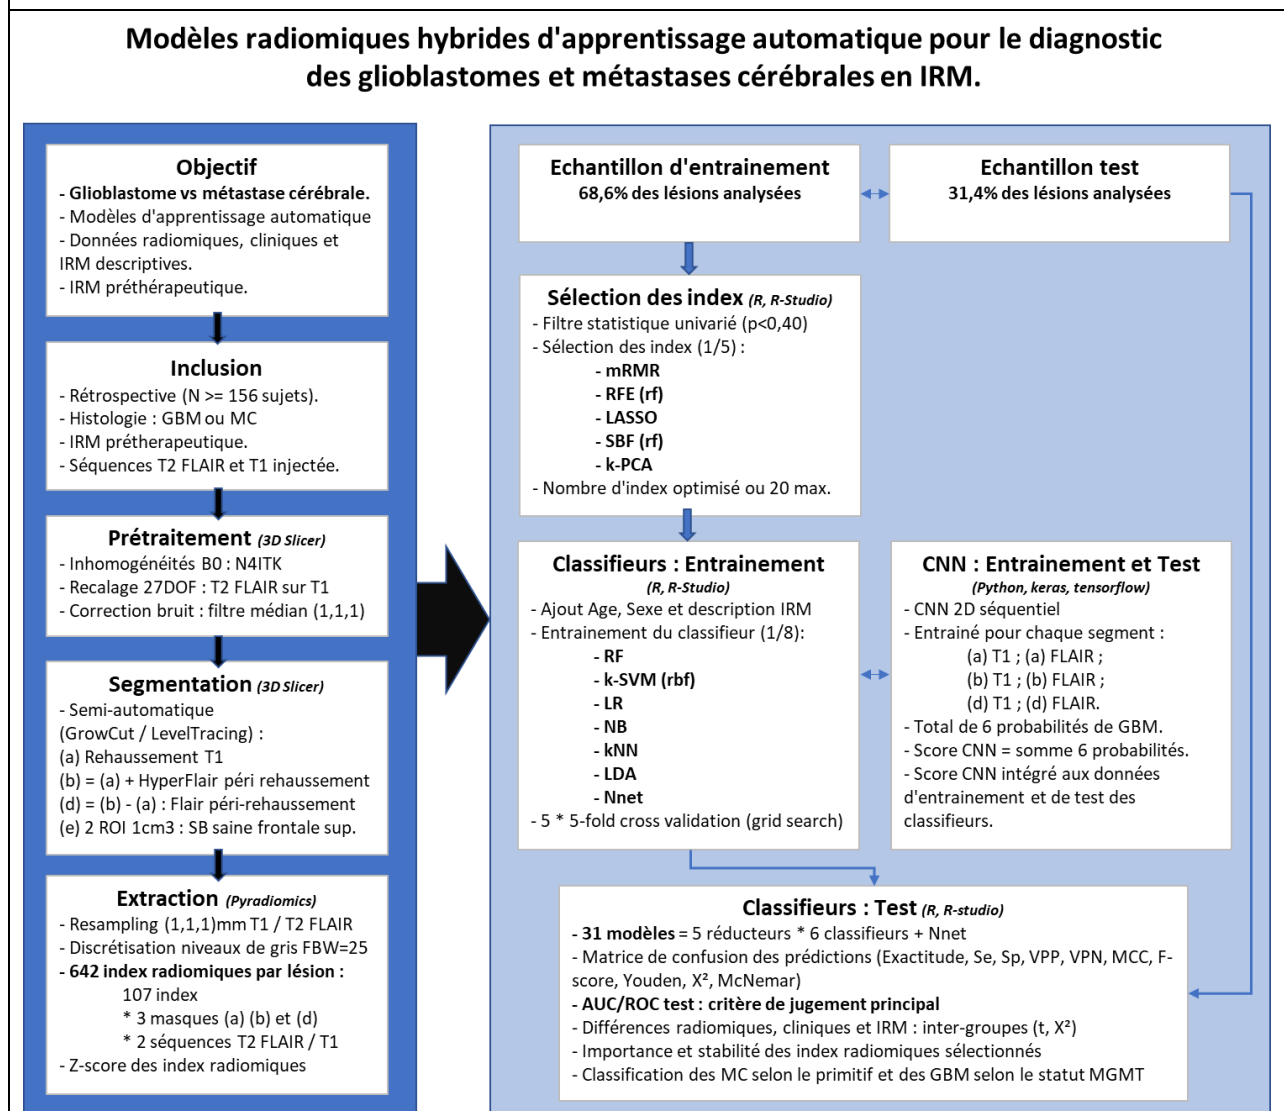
Modèles radiomiques hybrides d'apprentissage automatique pour le diagnostic des glioblastomes et métastases cérébrales en IRM.

Objectif
- Glioblastome vs métastase cérébrale.
- Modèles d'apprentissage automatique
- Données radiomiques, cliniques et IRM descriptives.
- IRM préthérapeutique.

Inclusion
- Rétrospective (N >= 156 sujets).
- Histologie : GBM ou MC
- IRM prétherapeutique.
- Séquences T2 FLAIR et T1 injectée.

Prétraitement (3D Slicer)
- Inhomogénéités B0 : N4ITK
- Recalage 27DOF : T2 FLAIR sur T1
- Correction bruit : filtre médian (1,1,1)

Segmentation (3D Slicer)
- Semi-automatique (GrowCut / LevelTracing) :
(a) Rehaussement T1
(b) = (a) + HyperFlair péri rehaussement
(d) = (b) - (a) : Flair péri-rehaussement
(e) 2 ROI 1cm3 : SB saine frontale sup.

Extraction (Pyradiomics)
- Resampling (1,1,1)mm T1 / T2 FLAIR
- Discrétisation niveaux de gris FBW=25
- 642 index radiomiques par lésion :
107 index
* 3 masques (a) (b) et (d)
* 2 séquences T2 FLAIR / T1
- Z-score des index radiomiques

Echantillon d'entrainement
68,6% des lésions analysées

Echantillon test
31,4% des lésions analysées

Sélection des index (R, R-Studio)
- Filtre statistique univarié (p<0,40)
- Sélection des index (1/5) :
- mRMR
- RFE (rf)
- LASSO
- SBF (rf)
- k-PCA
- Nombre d'index optimisé ou 20 max.

Classifieurs : Entrainement
(R, R-Studio)
- Ajout Age, Sexe et description IRM
- Entrainement du classifieur (1/8):
- RF
- k-SVM (rbf)
- LR
- NB
- kNN
- LDA
- Nnet
- 5 * 5-fold cross validation (grid search)

CNN : Entrainement et Test
(Python, keras, tensorflow)
- CNN 2D séquentiel
- Entrainé pour chaque segment :
(a) T1 ; (a) FLAIR ;
(b) T1 ; (b) FLAIR ;
(d) T1 ; (d) FLAIR.
- Total de 6 probabilités de GBM.
- Score CNN = somme 6 probabilités.
- Score CNN intégré aux données d'entrainement et de test des classifieurs.

Classifieurs : Test (R, R-studio)
- 31 modèles = 5 réducteurs * 6 classifieurs + Nnet
- Matrice de confusion des prédictions (Exactitude, Se, Sp, VPP, VPN, MCC, F-score, Youden, X², McNemar)
- AUC/ROC test : critère de jugement principal
- Différences radiomiques, cliniques et IRM : inter-groupes (t, X²)
- Importance et stabilité des index radiomiques sélectionnés
- Classification des MC selon le primitif et des GBM selon le statut MGMT